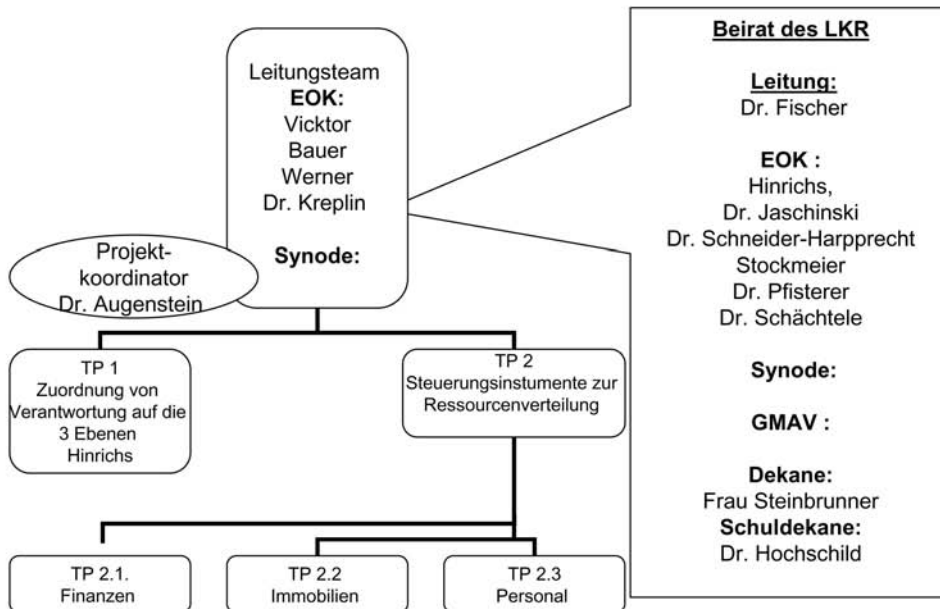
Leitungsteam
EOK:
Vicktor
Bauer
Werner
Dr. Kreplin

Synode:

Projektkoordinator
Dr. Augenstein

TP 1
Zuordnung von Verantwortung auf die 3 Ebenen
Hinrichs

TP 2
Steuerungsinstumente zur Ressourcenverteilung

TP 2.1.
Finanzen

TP 2.2
Immobilien

TP 2.3
Personal

Beirat des LKR

Leitung:
Dr. Fischer

EOK :
Hinrichs,
Dr. Jaschinski
Dr. Schneider-Harpprecht
Stockmeier
Dr. Pfisterer
Dr. Schächtele

Synode:

GMAV :

Dekane:
Frau Steinbrunner
Schuldekane:
Dr. Hochschild